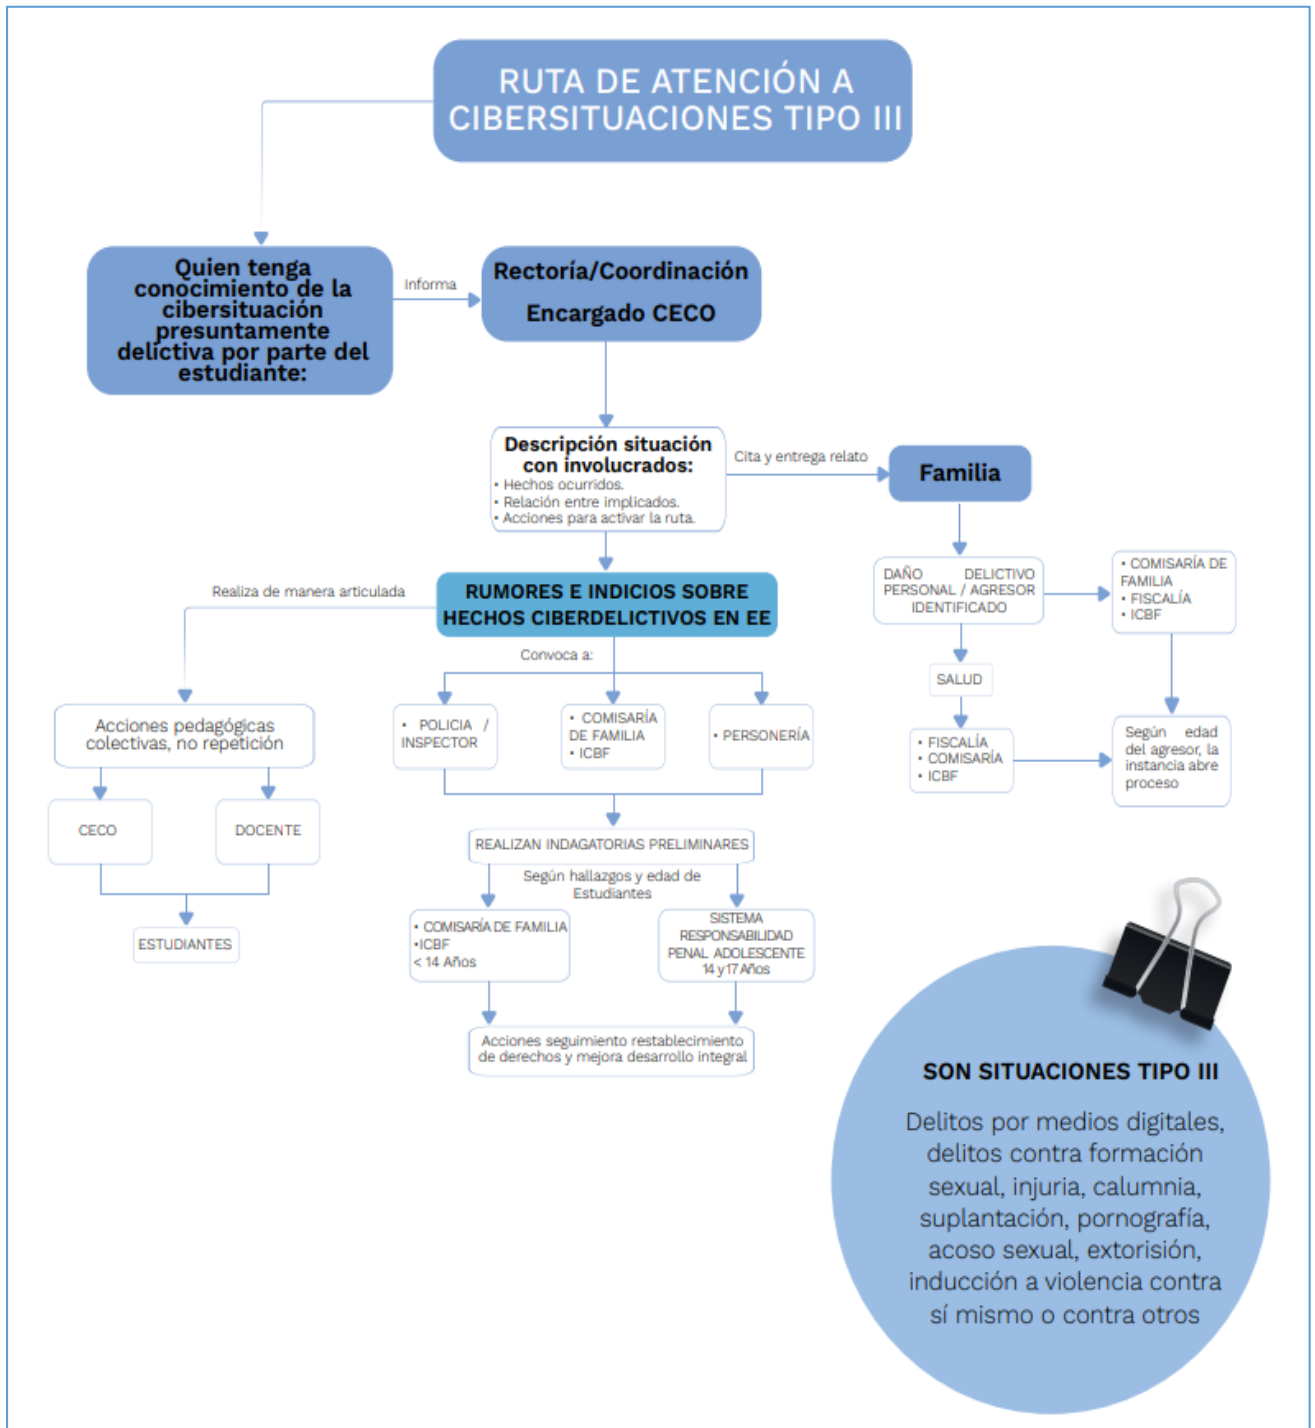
RUTA DE ATENCIÓN A CIBERSITUACIONES TIPO III

Quien tenga conocimiento de la cibersituación presuntamente delictiva por parte del estudiante:

Informa

Rectoría/Coordinación

Encargado CECO

Descripción situación con involucrados:
• Hechos ocurridos.
• Relación entre implicados.
• Acciones para activar la ruta.

Cita y entrega relato

Familia

DAÑO DELICTIVO PERSONAL / AGRESOR IDENTIFICADO

• COMISARÍA DE FAMILIA
• FISCALÍA
• ICBF

SALUD

• FISCALÍA
• COMISARÍA
• ICBF

Según edad del agresor, la instancia abre proceso

Realiza de manera articulada

RUMORES E INDICIOS SOBRE HECHOS CIBERDELICTIVOS EN EE

Convoca a:

Acciones pedagógicas colectivas, no repetición

CECO

DOCENTE

ESTUDIANTES

• POLICIA / INSPECTOR

• COMISARÍA DE FAMILIA
• ICBF

• PERSONERÍA

REALIZAN INDAGATORIAS PRELIMINARES

Según hallazgos y edad de Estudiantes

• COMISARÍA DE FAMILIA
•ICBF
< 14 Años

SISTEMA RESPONSABILIDAD PENAL ADOLESCENTE
14 y 17 Años

Acciones seguimiento restablecimiento de derechos y mejora desarrollo integral

SON SITUACIONES TIPO III

Delitos por medios digitales, delitos contra formación sexual, injuria, calumnia, suplantación, pornografía, acoso sexual, extorisión, inducción a violencia contra sí mismo o contra otros